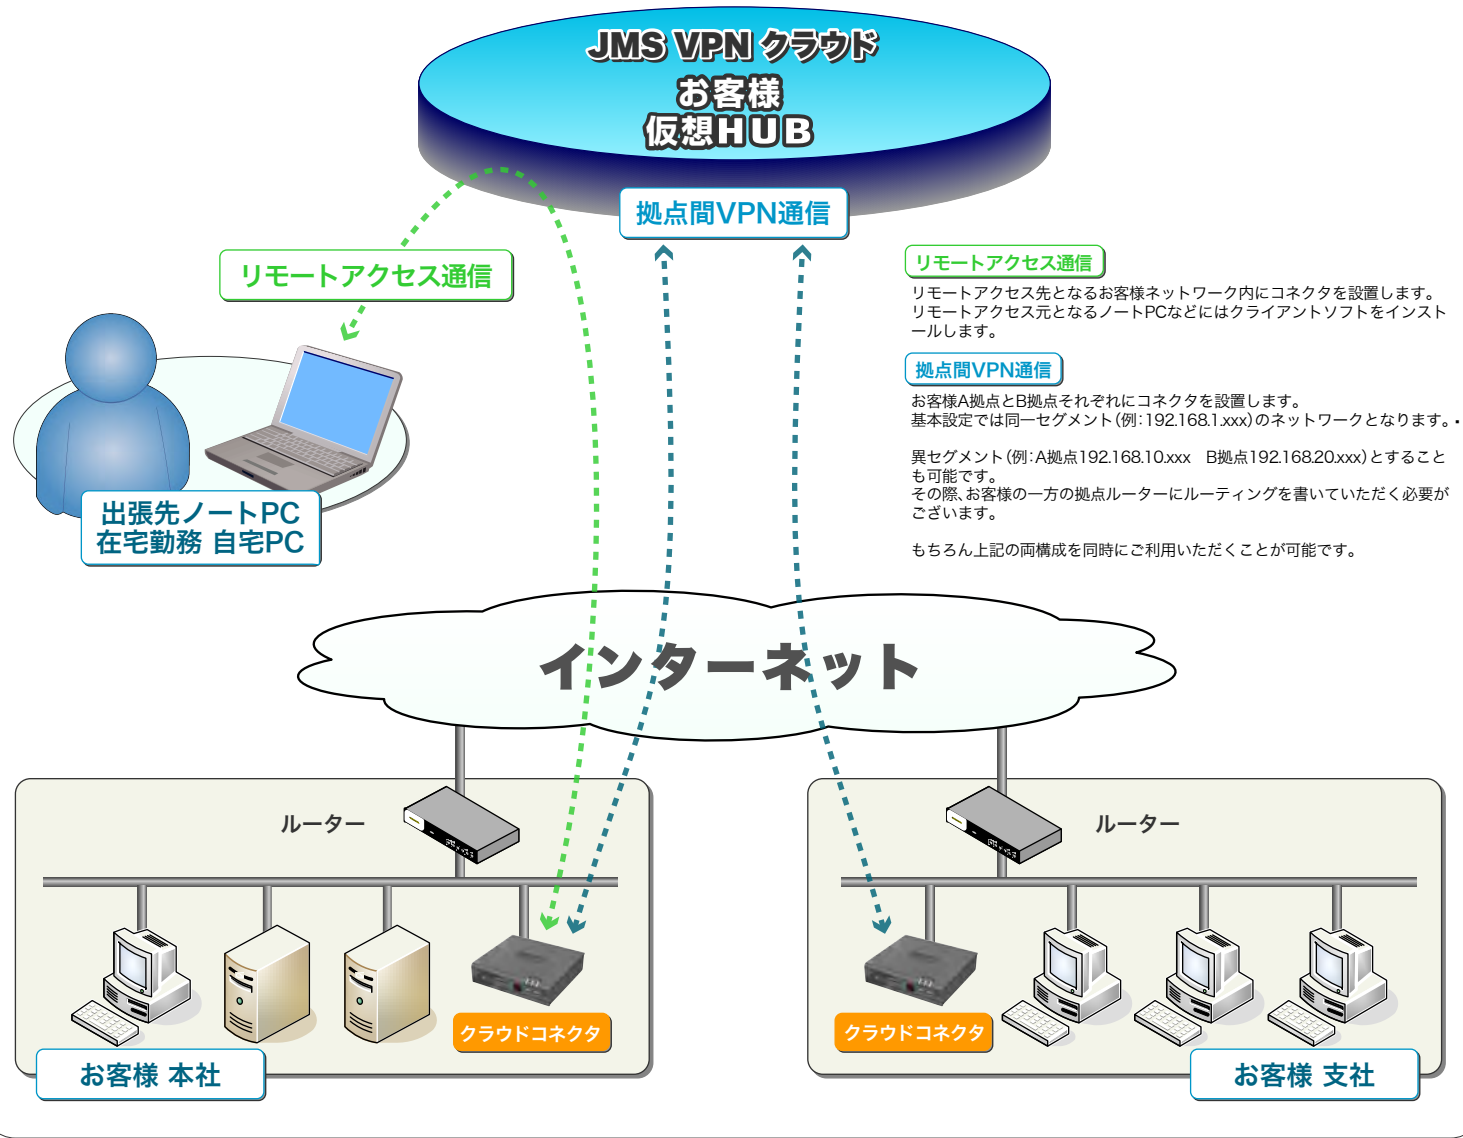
JMS VPN クラウド
お客様
仮想HUB

拠点間VPN通信

リモートアクセス通信

出張先ノートPC
在宅勤務 自宅PC

リモートアクセス通信
リモートアクセス先となるお客様ネットワーク内にコネクタを設置します。リモートアクセス元となるノートPCなどにはクライアントソフトをインストールします。

拠点間VPN通信
お客様A拠点とB拠点それぞれにコネクタを設置します。
基本設定では同一セグメント(例:192.168.1.xxx)のネットワークとなります。

異セグメント(例:A拠点192.168.10.xxx　B拠点192.168.20.xxx)とすることも可能です。
その際、お客様の一方の拠点ルーターにルーティングを書いていただく必要がございます。

もちろん上記の両構成を同時にご利用いただくことが可能です。

インターネット

ルーター

ルーター

クラウドコネクタ

クラウドコネクタ

お客様 本社

お客様 支社